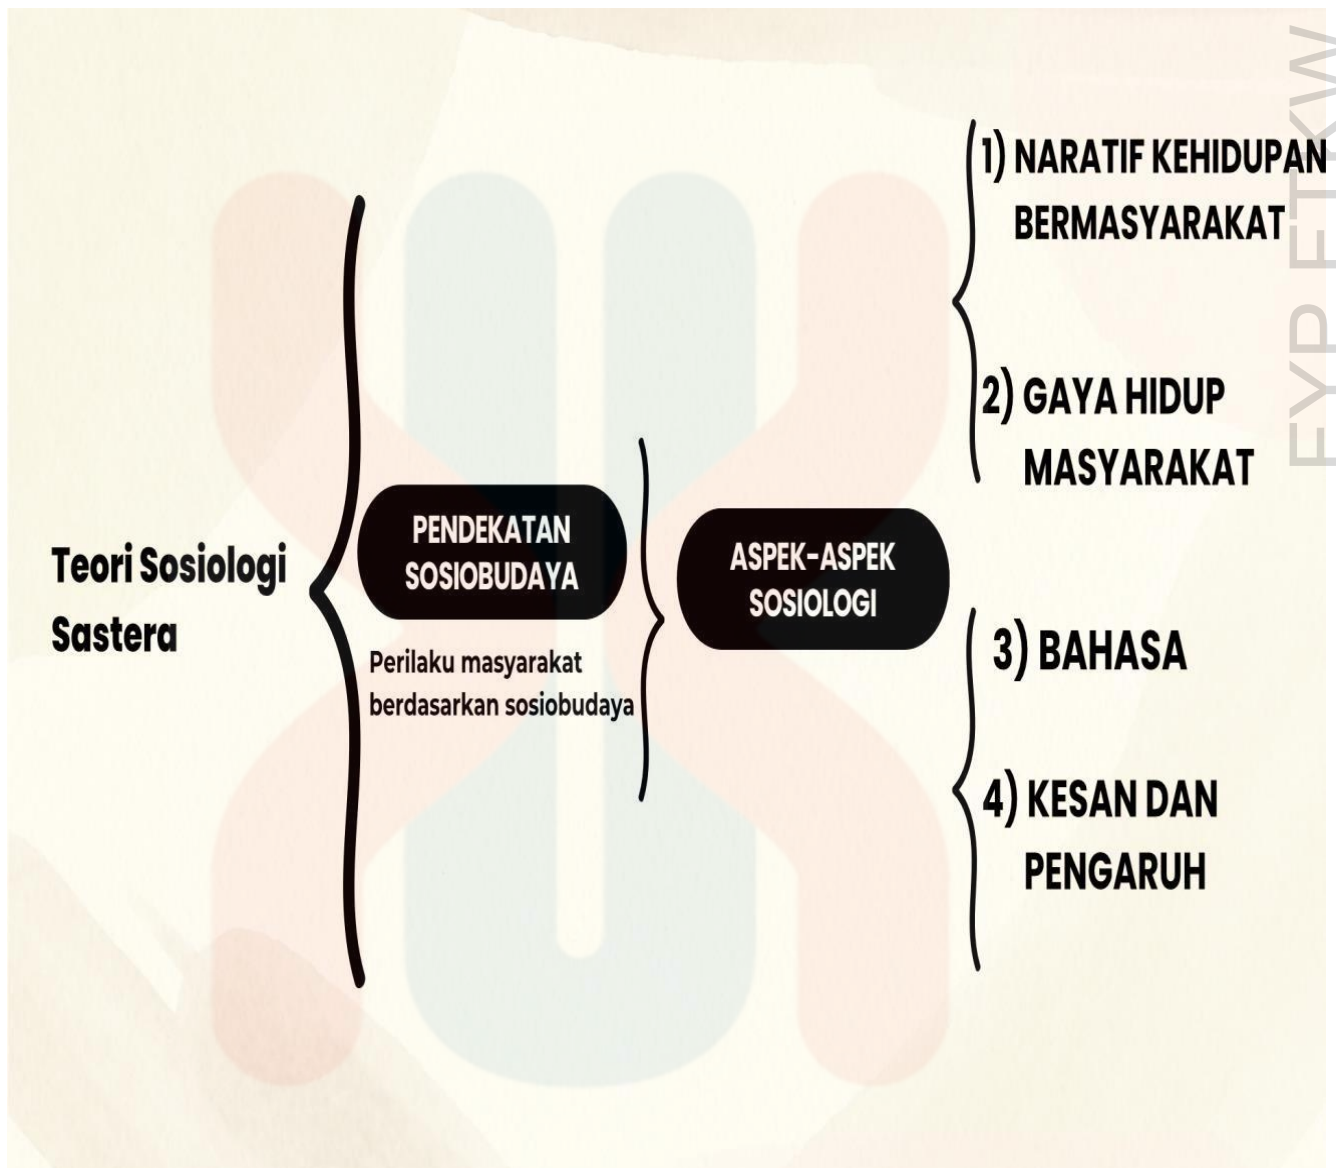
Teori Sosiologi Sastera

PENDEKATAN SOSIOBUDAYA

Perilaku masyarakat berdasarkan sosiobudaya

ASPEK-ASPEK SOSIOLOGI

1) NARATIF KEHIDUPAN BERMASYARAKAT

2) GAYA HIDUP MASYARAKAT

3) BAHASA

4) KESAN DAN PENGARUH

FYP FTKW